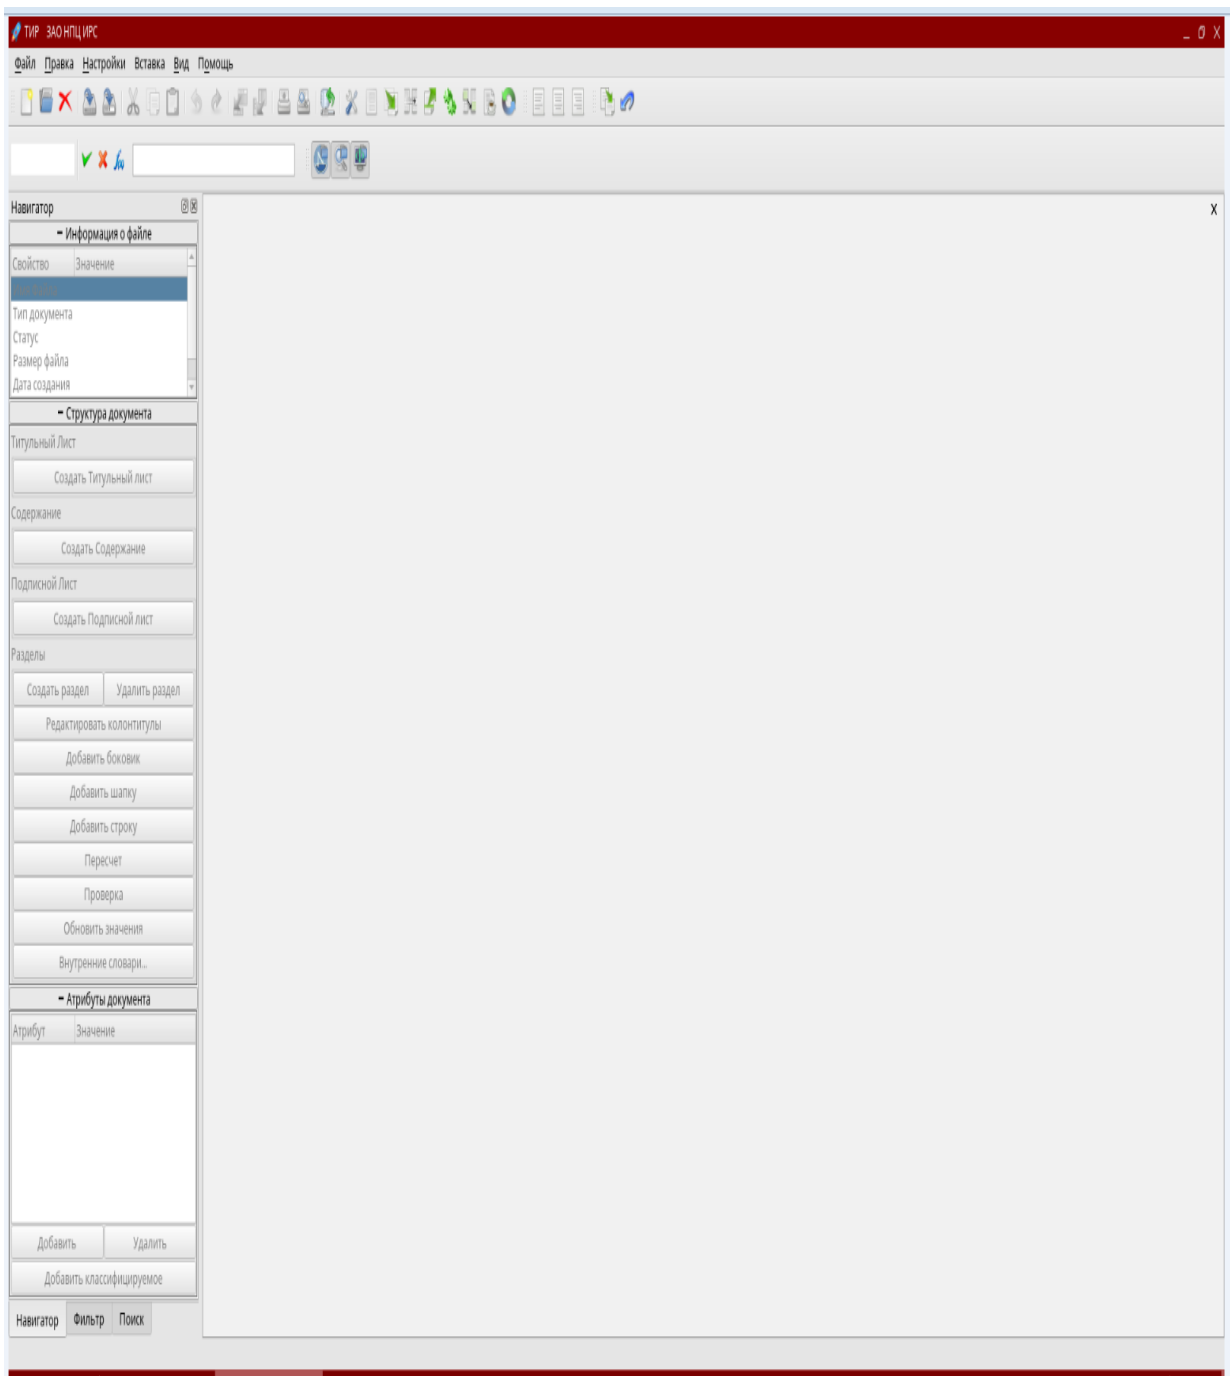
ТИР ЗАО НПЦ ИРС

Файл Правка Настройки Вставка Вид Помощь

Навигатор

X

- Информация о файле

| Свойство | Значение |
|---|---|
| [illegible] | |
| Тип документа | |
| Статус | |
| Размер файла | |
| Дата создания | |

- Структура документа

Титульный Лист

Создать Титульный лист

Содержание

Создать Содержание

Подписной Лист

Создать Подписной лист

Разделы

Создать раздел

Удалить раздел

Редактировать колонтитулы

Добавить боковик

Добавить шапку

Добавить строку

Пересчет

Проверка

Обновить значения

Внутренние словари..

- Атрибуты документа

| Атрибут | Значение |
|---|---|

Добавить

Удалить

Добавить классифицируемое

Навигатор

Фильтр

Поиск